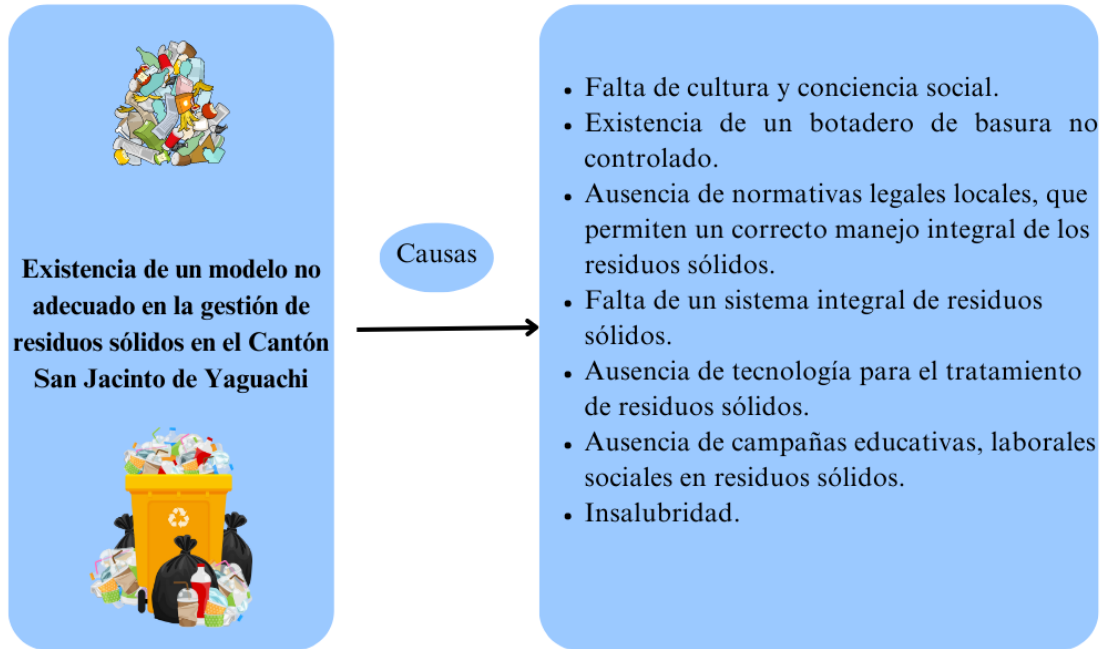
Existencia de un modelo no adecuado en la gestión de residuos sólidos en el Cantón San Jacinto de Yaguachi

Causas

- Falta de cultura y conciencia social.
- Existencia de un botadero de basura no controlado.
- Ausencia de normativas legales locales, que permiten un correcto manejo integral de los residuos sólidos.
- Falta de un sistema integral de residuos sólidos.
- Ausencia de tecnología para el tratamiento de residuos sólidos.
- Ausencia de campañas educativas, laborales sociales en residuos sólidos.
- Insalubridad.